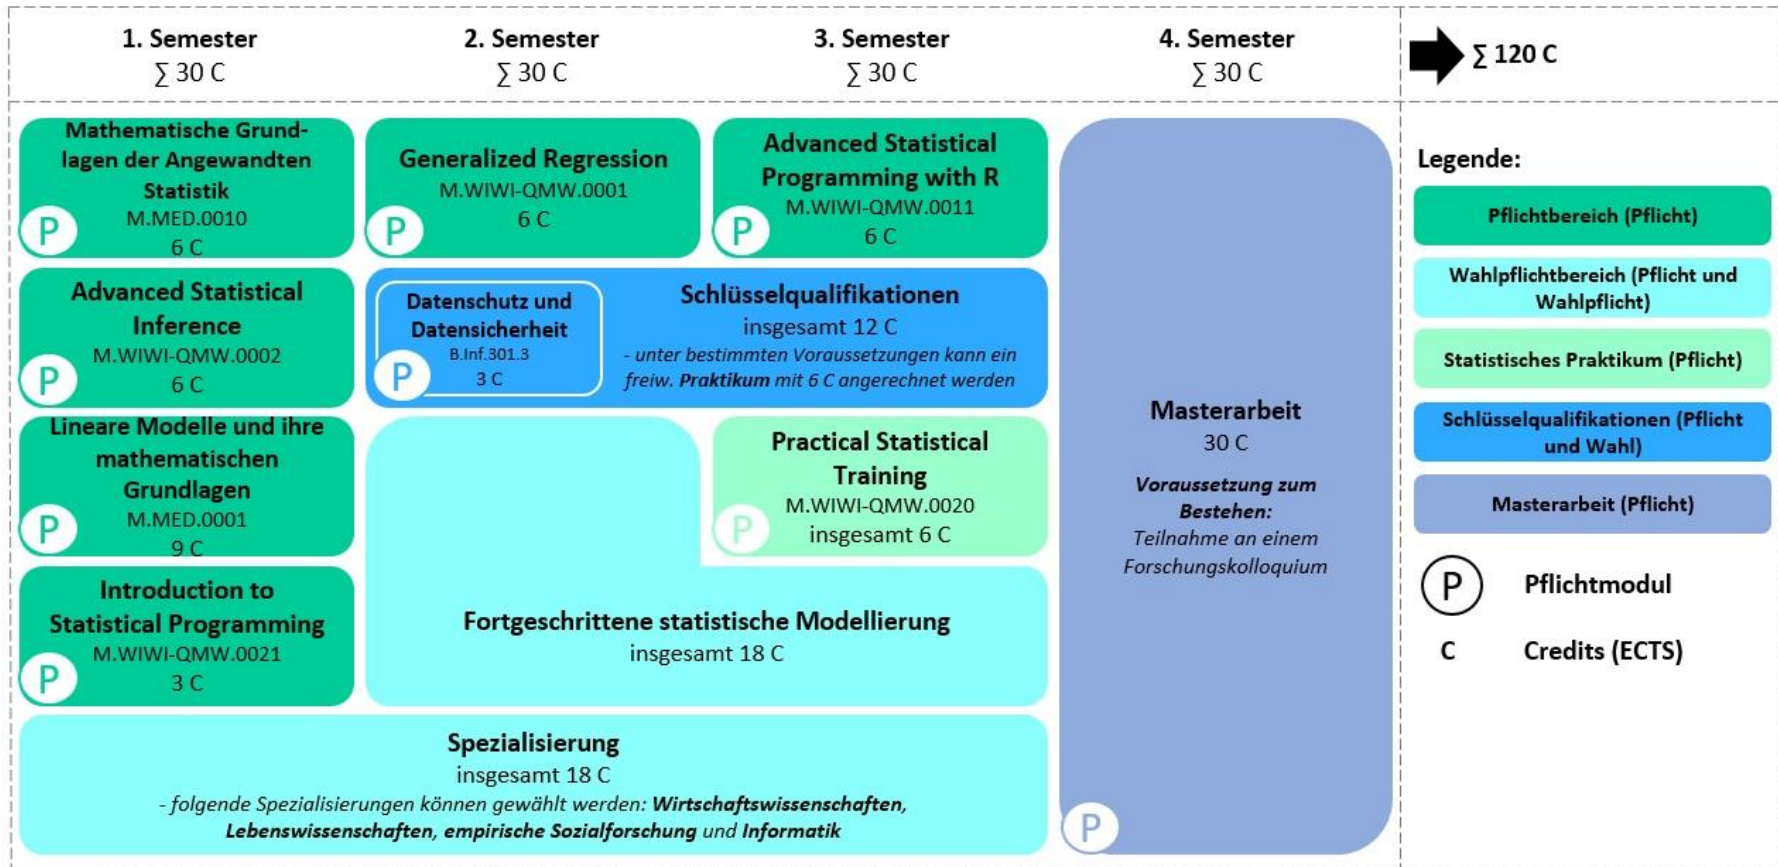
1. Semester
$\sum$ 30 C

2. Semester
$\sum$ 30 C

3. Semester
$\sum$ 30 C

4. Semester
$\sum$ 30 C

$\sum$ 120 C

Mathematische Grundlagen der Angewandten Statistik
M.MED.0010
6 C
P

Generalized Regression
M.WIWI-QMW.0001
6 C
P

Advanced Statistical Programming with R
M.WIWI-QMW.0011
6 C
P

Advanced Statistical Inference
M.WIWI-QMW.0002
6 C
P

Datenschutz und Datensicherheit
B.Inf.301.3
3 C
P

Schlüsselqualifikationen
insgesamt 12 C
- unter bestimmten Voraussetzungen kann ein freiw. Praktikum mit 6 C angerechnet werden

Lineare Modelle und ihre mathematischen Grundlagen
M.MED.0001
9 C
P

Practical Statistical Training
M.WIWI-QMW.0020
insgesamt 6 C
P

Introduction to Statistical Programming
M.WIWI-QMW.0021
3 C
P

Fortgeschrittene statistische Modellierung
insgesamt 18 C

Masterarbeit
30 C
Voraussetzung zum Bestehen:
Teilnahme an einem Forschungskolloquium
P

Spezialisierung
insgesamt 18 C
- folgende Spezialisierungen können gewählt werden: Wirtschaftswissenschaften, Lebenswissenschaften, empirische Sozialforschung und Informatik

Legende:
Pflichtbereich (Pflicht)
Wahlpflichtbereich (Pflicht und Wahlpflicht)
Statistisches Praktikum (Pflicht)
Schlüsselqualifikationen (Pflicht und Wahl)
Masterarbeit (Pflicht)
P Pflichtmodul
C Credits (ECTS)